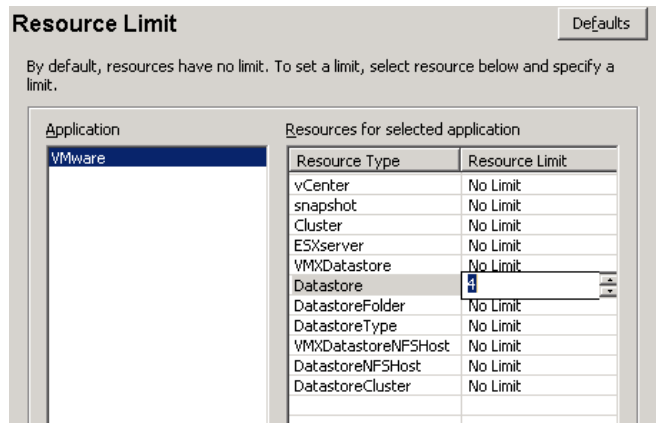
Resource Limit

Defaults

By default, resources have no limit. To set a limit, select resource below and specify a limit.

Application

VMware

Resources for selected application

| Resource Type | Resource Limit |
|---|---|
| vCenter | No Limit |
| snapshot | No Limit |
| Cluster | No Limit |
| ESXserver | No Limit |
| VMXDatastore | No Limit |
| Datastore | 4 |
| DatastoreFolder | No Limit |
| DatastoreType | No Limit |
| VMXDatastoreNFSHost | No Limit |
| DatastoreNFSHost | No Limit |
| DatastoreCluster | No Limit |